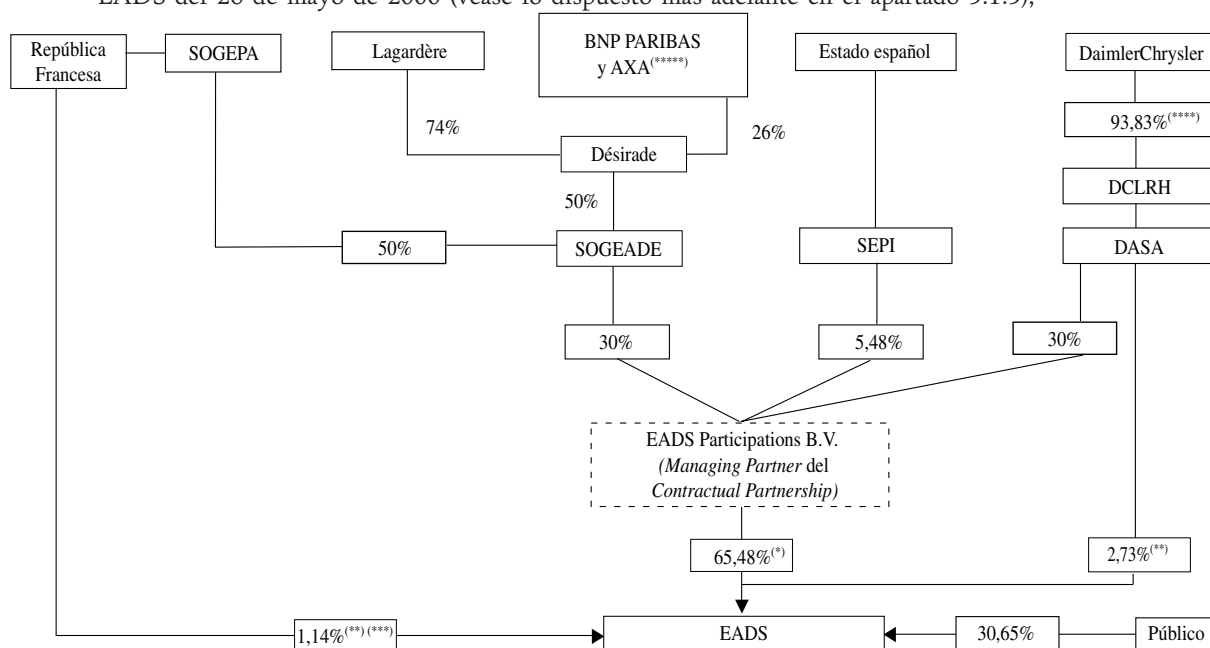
EADS del 26 de mayo de 2000 (véase lo dispuesto más adelante en el apartado 3.1.3);

República Francesa

SOGEPA

Lagardère

BNP PARIBAS y AXA$^{(*****)}$

Estado español

DaimlerChrysler

74%

26%

Désirade

93,83%$^{(****)}$

DCLRH

50%

50%

SOGEADE

SEPI

DASA

30%

5,48%

30%

EADS Participations B.V. *(Managing Partner* del *Contractual Partnership)*

65,48%$^{(*)}$

2,73%$^{(**)}$

1,14%$^{(**)\,(***)}$

EADS

30,65%

Público